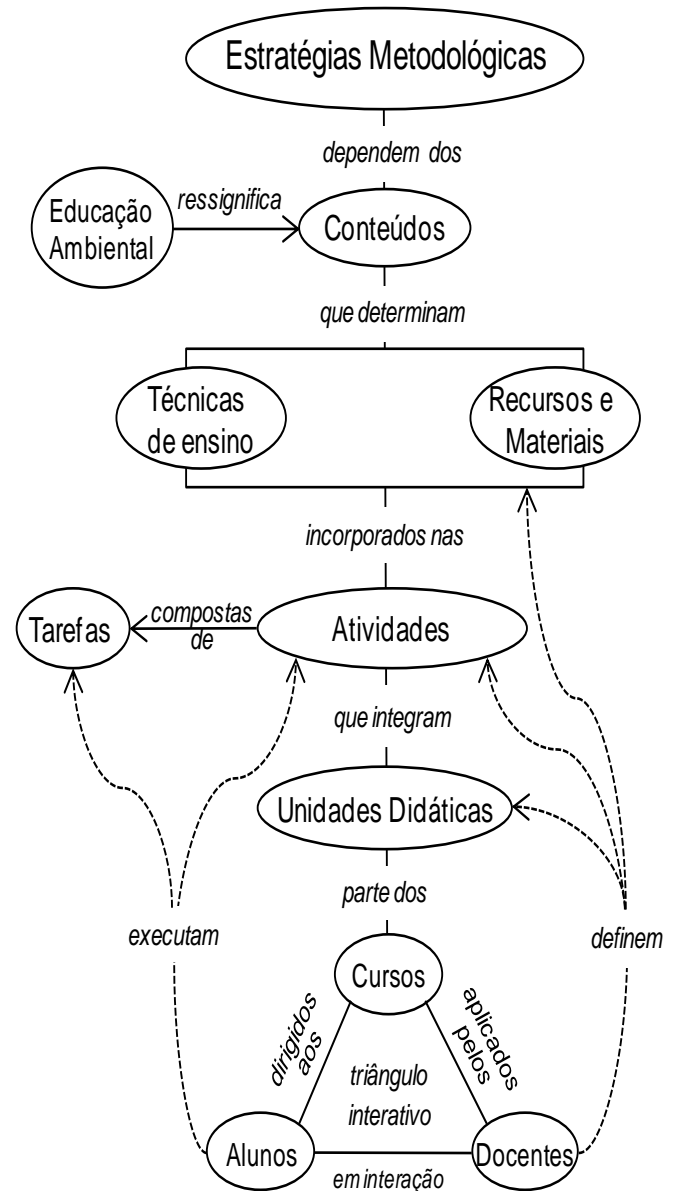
Estratégias Metodológicas

dependem dos

Educação Ambiental

ressignifica

Conteúdos

que determinam

Técnicas de ensino

Recursos e Materiais

incorporados nas

Tarefas

compostas de

Atividades

que integram

Unidades Didáticas

parte dos

executam

definem

Cursos

dirigidos aos

aplicados pelos

triângulo interativo

Alunos

Docentes

em interação